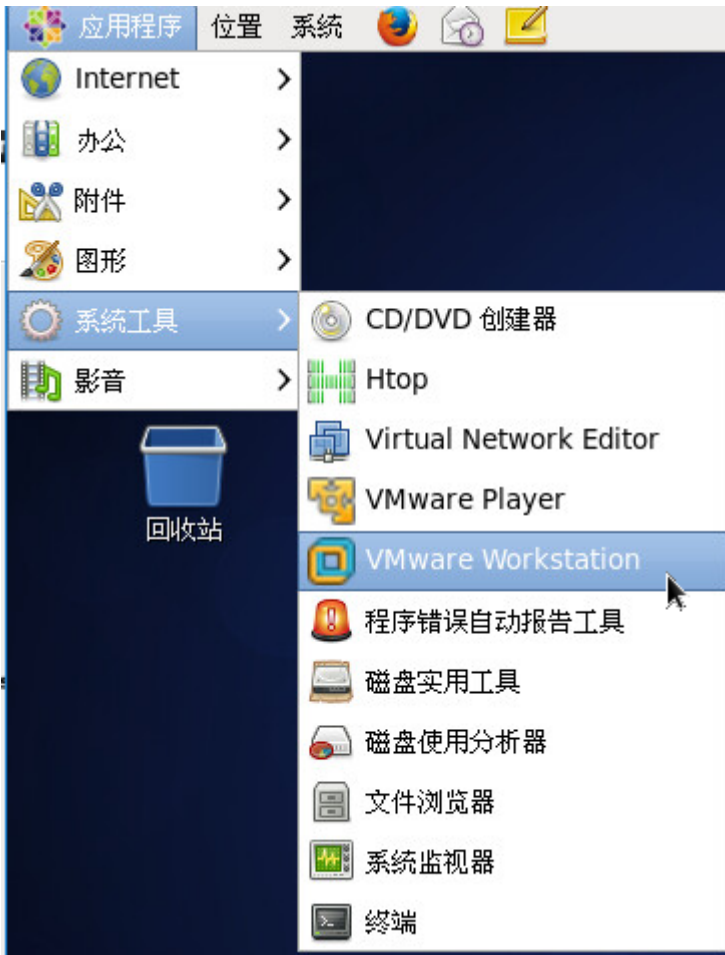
应用程序 位置 系统

Internet
办公
附件
图形
系统工具
影音

回收站

CD/DVD 创建器
Htop
Virtual Network Editor
VMware Player
VMware Workstation
程序错误自动报告工具
磁盘实用工具
磁盘使用分析器
文件浏览器
系统监视器
终端